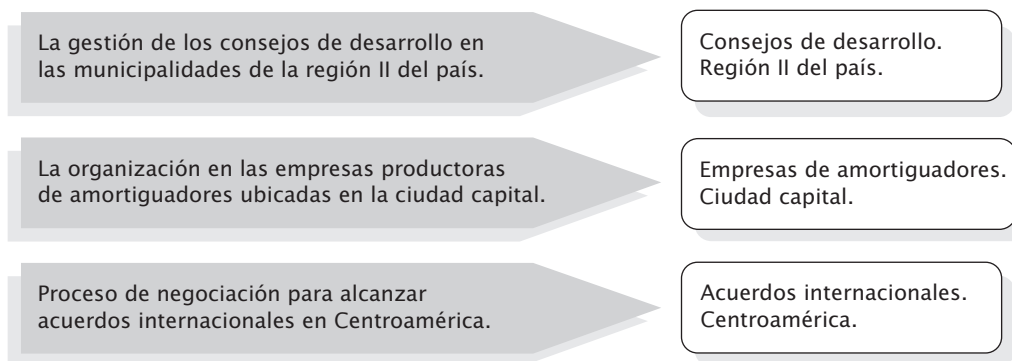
La gestión de los consejos de desarrollo en las municipalidades de la región II del país.

Consejos de desarrollo.
Región II del país.

La organización en las empresas productoras de amortiguadores ubicadas en la ciudad capital.

Empresas de amortiguadores.
Ciudad capital.

Proceso de negociación para alcanzar acuerdos internacionales en Centroamérica.

Acuerdos internacionales.
Centroamérica.